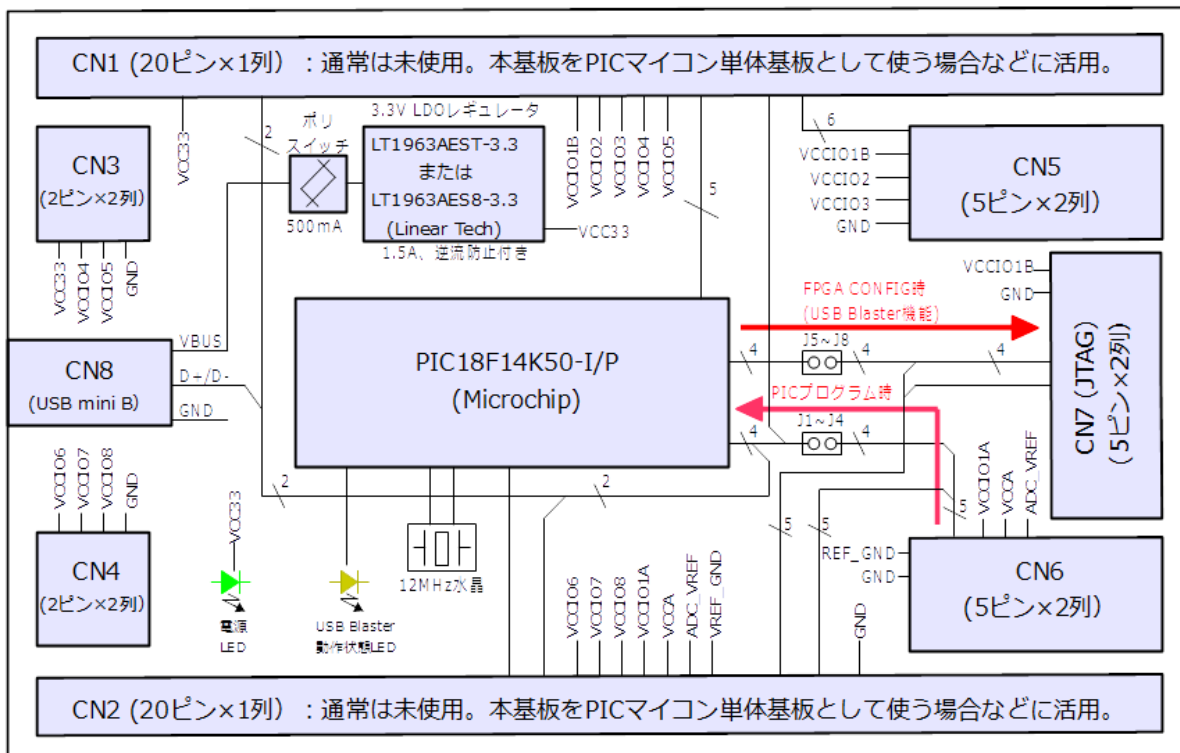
CN1 (20ピン×1列)：通常は未使用。本基板をPICマイコン単体基板として使う場合などに活用。

CN3
(2ピン×2列)

VCC33
VCCIO4
VCCIO5
GND

VCC33

2

ポリ
スイッチ

500mA

3.3V LDOレギュレータ
LT1963AEST-3.3
または
LT1963AES8-3.3
(Linear Tech)
1.5A、逆流防止付き

VCC33

VCCIO1B
VCCIO2
VCCIO3
VCCIO4
VCCIO5

5

6

VCCIO1B
VCCIO2
VCCIO3
GND

CN5
(5ピン×2列)

VCCIO1B
GND

FPGA CONFIG時
(USB Blaster機能)

CN7 (JTAG)
(5ピン×2列)

CN8
(USB mini B)

VBUS
D+/D-
GND

PIC18F14K50-I/P
(Microchip)

4
J5~J8
4
4

PICプログラム時

4
J1~J4
4

2
2

VCCIO6
VCCIO7
VCCIO8
GND

CN4
(2ピン×2列)

VCC33

電源
LED

USB Blaster
動作状態LED

12MHz水晶

VCCIO6
VCCIO7
VCCIO8
VCCIO1A
VCCA
ADC_VREF
VREF_GND

GND

5
5
5

REF_GND
GND

VCCIO1A
VCCA
ADC_VREF

CN6
(5ピン×2列)

CN2 (20ピン×1列)：通常は未使用。本基板をPICマイコン単体基板として使う場合などに活用。